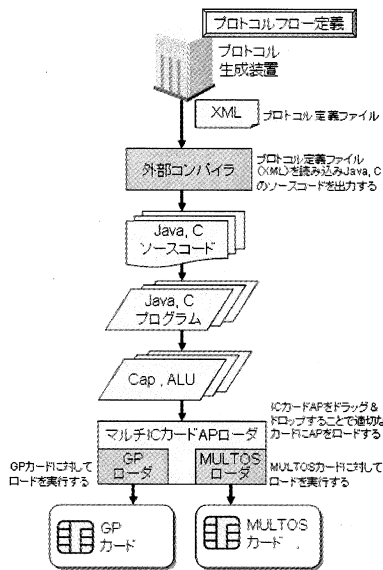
プロトコルフロー定義

プロトコル
生成装置

XML

プロトコル定義ファイル

外部コンパイラ

プロトコル定義ファイル(XML)を読み込みJava, Cのソースコードを出力する

Java, C
ソースコード

Java, C
プログラム

Cap , ALU

ICカードAPをドラッグ&ドロップすることで適切なカードにAPをロードする

マルチICカードAPローダ

GPカードに対してロードを実行する

GP
ローダ

MULTOS
ローダ

MULTOSカードに対してロードを実行する

GP
カード

MULTOS
カード